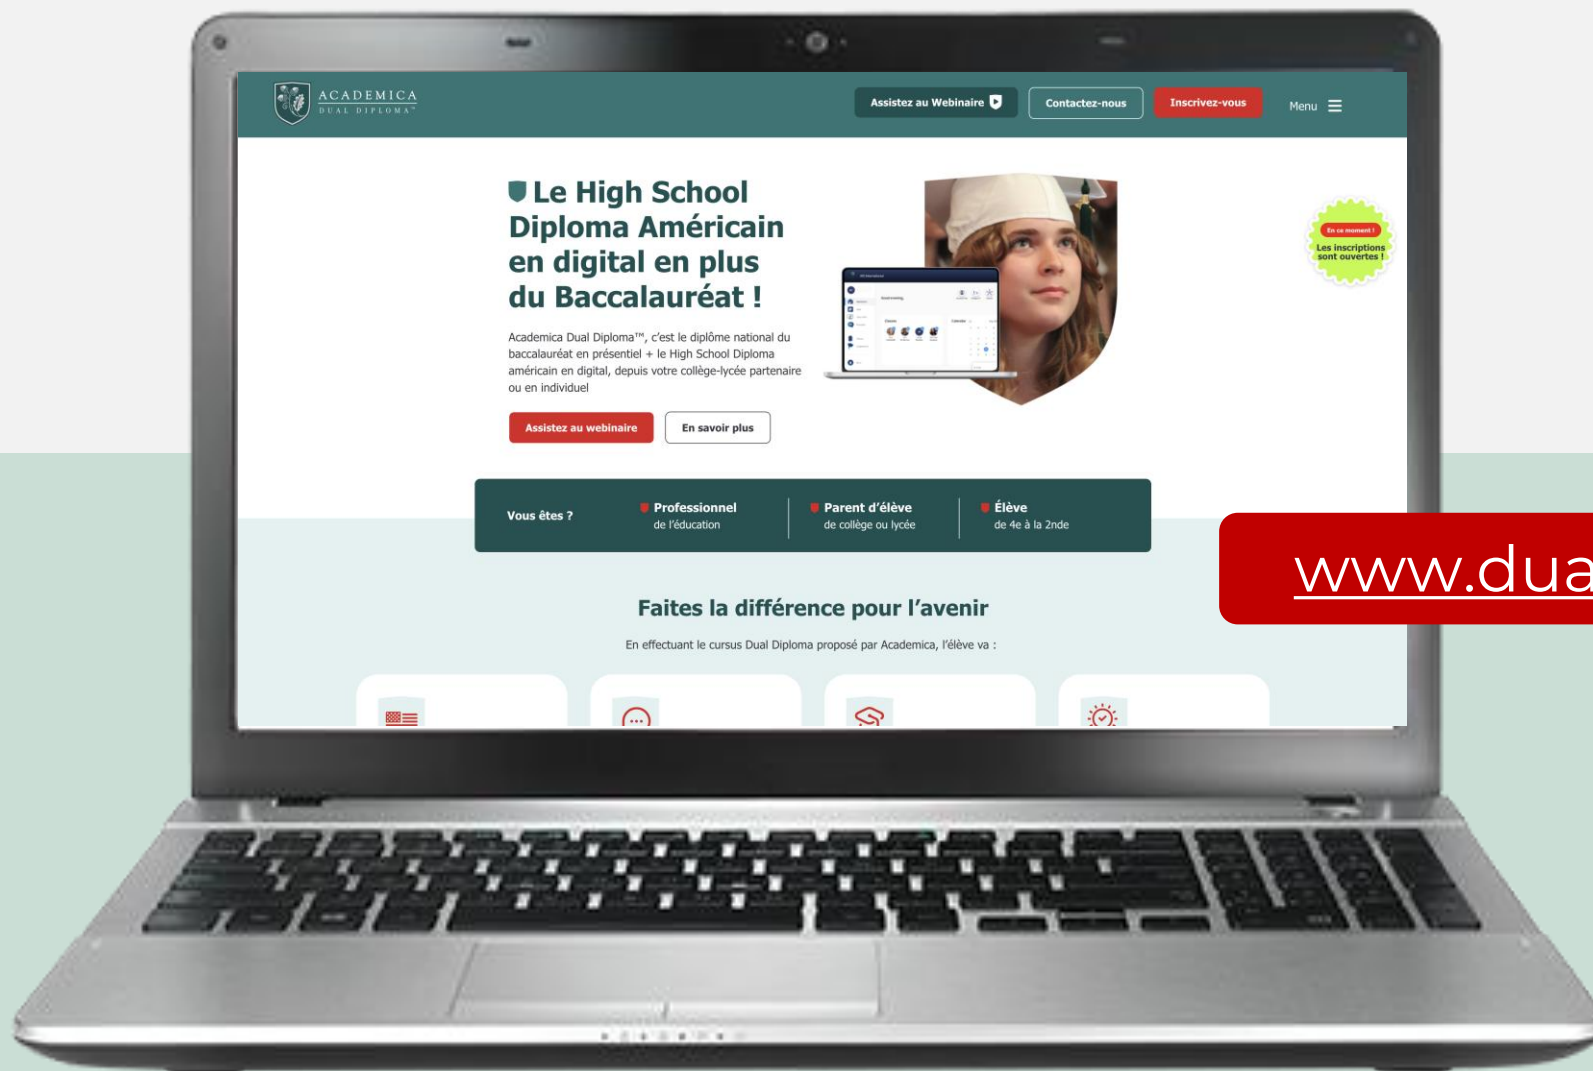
ACADEMICA
DUAL DIPLOMA

Assistez au Webinaire

Contactez-nous

Inscrivez-vous

Menu

Le High School Diploma Américain en digital en plus du Baccalauréat !

Academica Dual Diploma™, c'est le diplôme national du baccalauréat en présentiel + le High School Diploma américain en digital, depuis votre collège-lycée partenaire ou en individuel

Assistez au webinaire

En savoir plus

En ce moment !
Les inscriptions sont ouvertes !

Vous êtes ?

Professionnel
de l'éducation

Parent d'élève
de collège ou lycée

Élève
de 4e à la 2nde

Faites la différence pour l'avenir

En effectuant le cursus Dual Diploma proposé par Academica, l'élève va :

www.dua